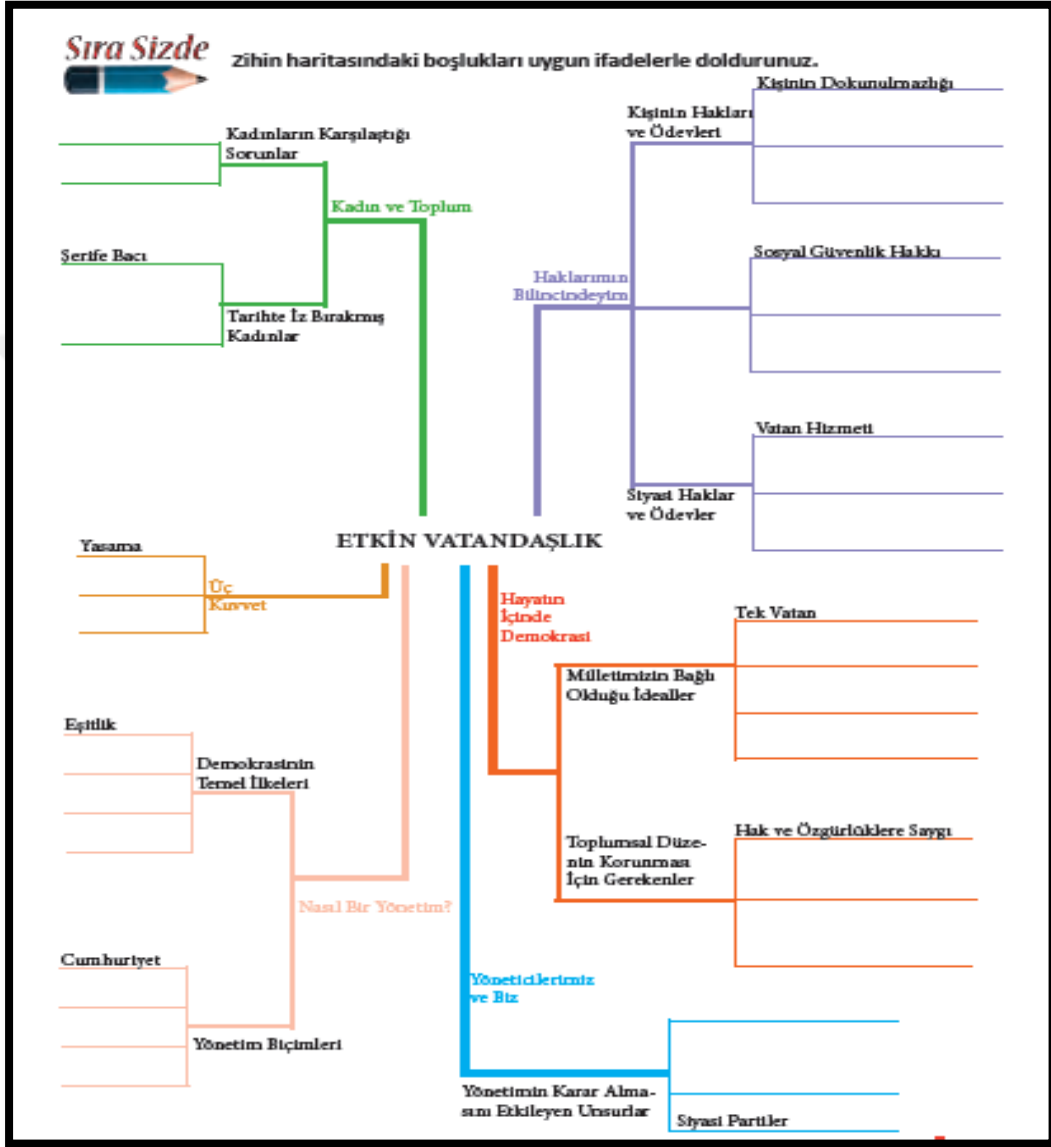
Sıra Sizde

Zihin haritasındaki boşlukları uygun ifadelerle doldurunuz.

Kadınların Karşılaştığı Sorunlar

Şerife Bacı

Tarihte İz Bırakmış Kadınlar

Kadın ve Toplum

Kişinin Hakları ve Ödevleri

Kişinin Dokunulmazlığı

Haklarımın Bilincindeyim

Sosyal Güvenlik Hakkı

Vatan Hizmeti

Siyasi Haklar ve Ödevler

ETKİN VATANDAŞLIK

Yasama

Üç Kuvvet

Hayatın İçinde Demokrasi

Tek Vatan

Milletimizin Bağlı Olduğu İdealler

Eşitlik

Demokrasinin Temel İlkeleri

Toplumsal Düzenin Korunması İçin Gerekenler

Hak ve Özgürlüklere Saygı

Nasıl Bir Yönetim?

Cumhuriyet

Yönetim Biçimleri

Yöneticilerimiz ve Biz

Yönetimin Karar Almasını Etkileyen Unsurlar

Siyasi Partiler